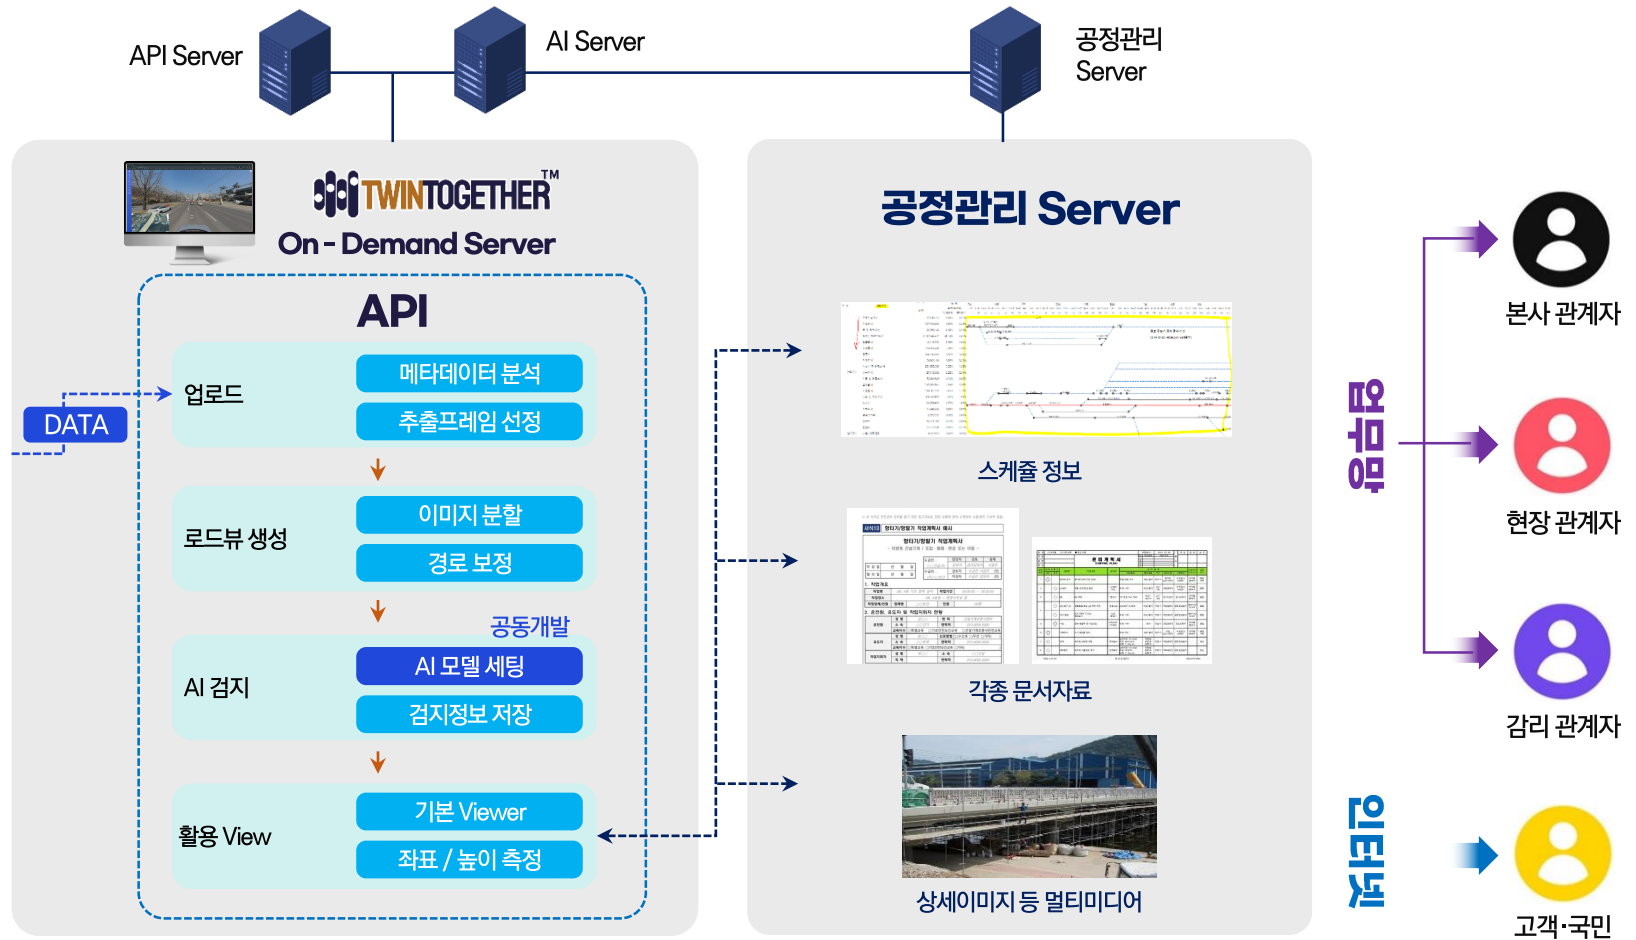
API Server

AI Server

공정관리 Server

TWINTOGETHER™

On - Demand Server

API

DATA

업로드

메타데이터 분석

추출프레임 선정

로드뷰 생성

이미지 분할

경로 보정

공동개발

AI 검지

AI 모델 세팅

검지정보 저장

활용 View

기본 Viewer

좌표 / 높이 측정

공정관리 Server

스케쥴 정보

각종 문서자료

상세이미지 등 멀티미디어

업무망

본사 관계자

현장 관계자

감리 관계자

인터넷

고객·국민